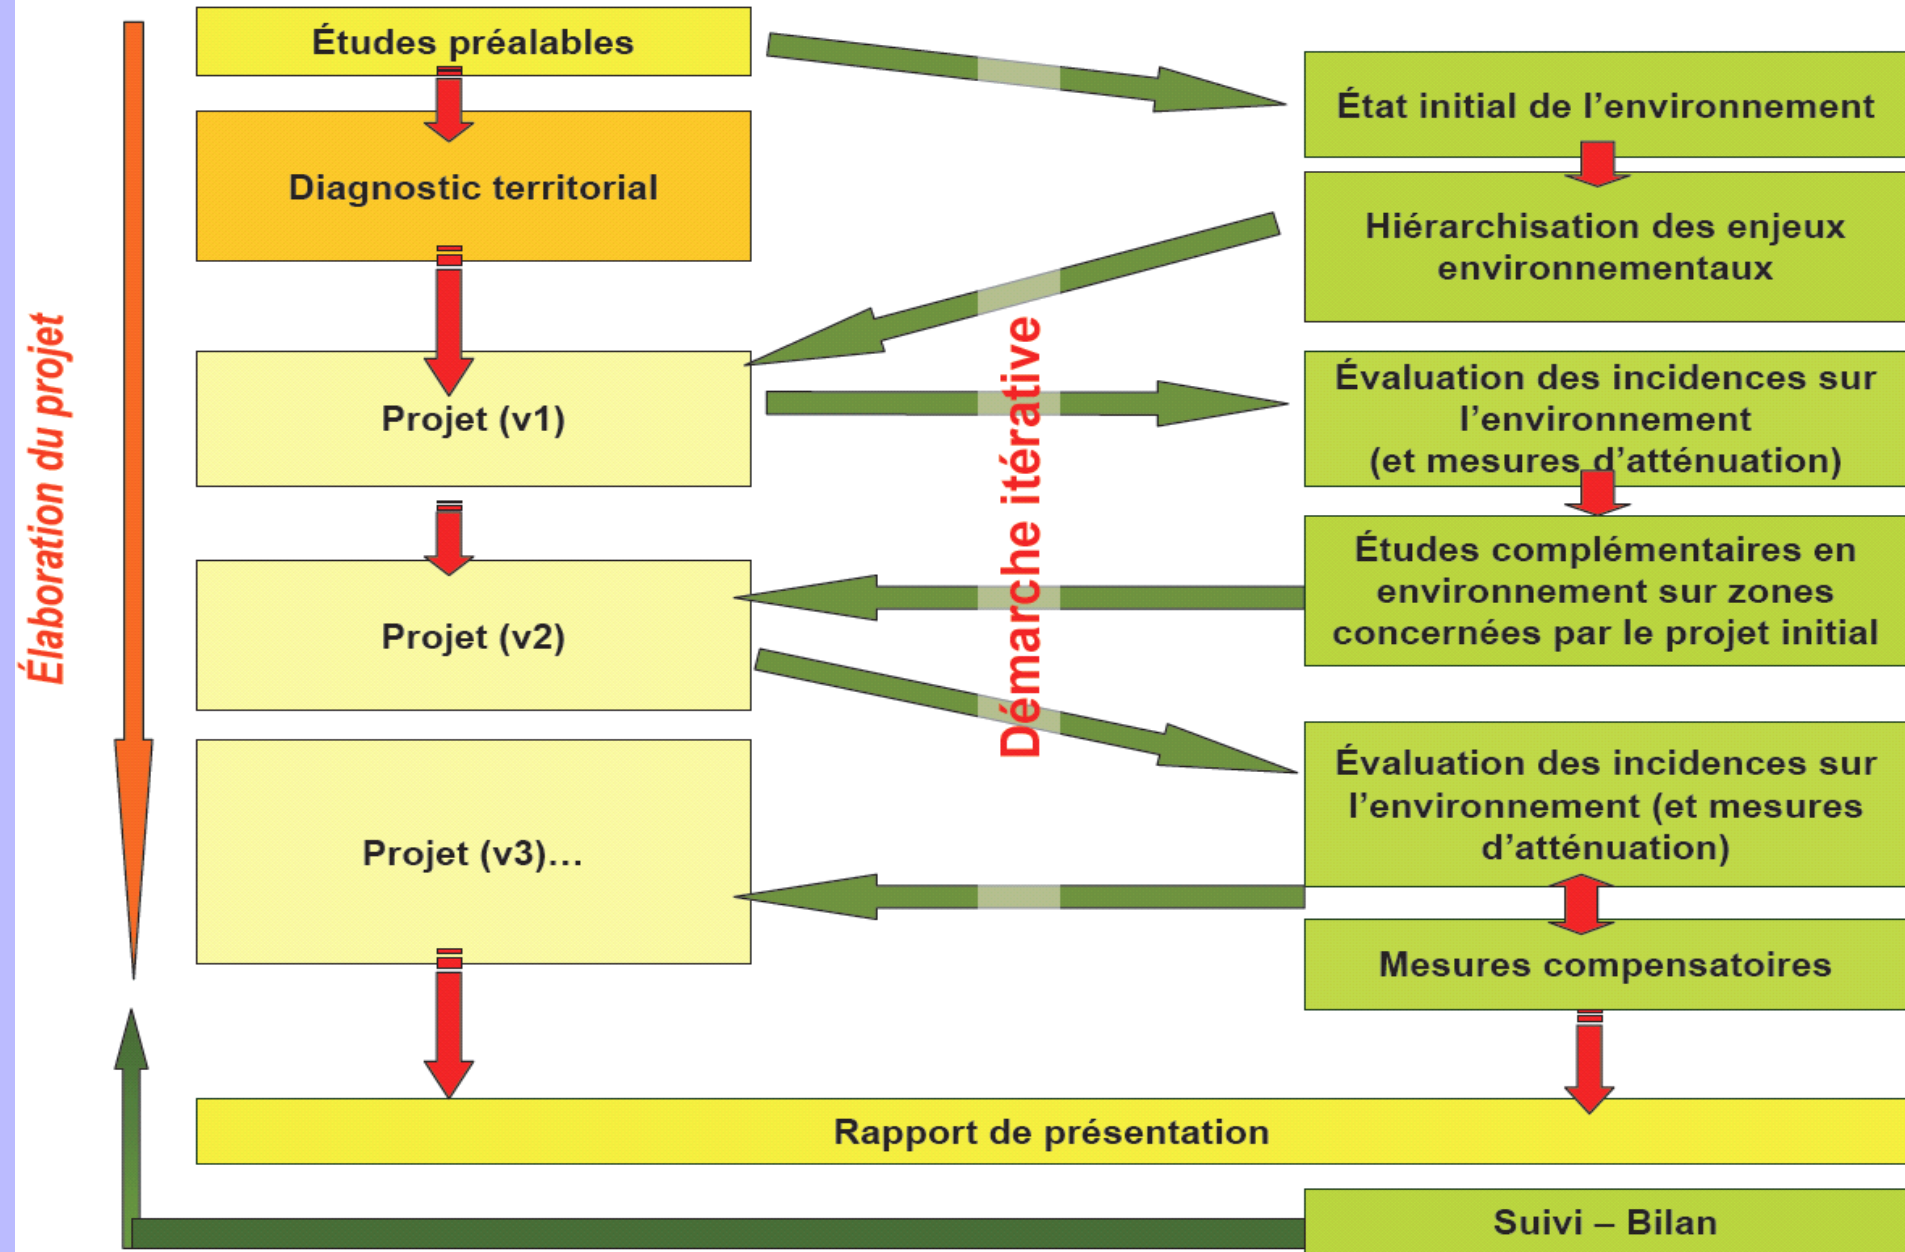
Élaboration du projet

Études préalables

Diagnostic territorial

Projet (v1)

Projet (v2)

Projet (v3)…

Démarche itérative

État initial de l’environnement

Hiérarchisation des enjeux environnementaux

Évaluation des incidences sur l’environnement (et mesures d’atténuation)

Études complémentaires en environnement sur zones concernées par le projet initial

Évaluation des incidences sur l’environnement (et mesures d’atténuation)

Mesures compensatoires

Rapport de présentation

Suivi – Bilan